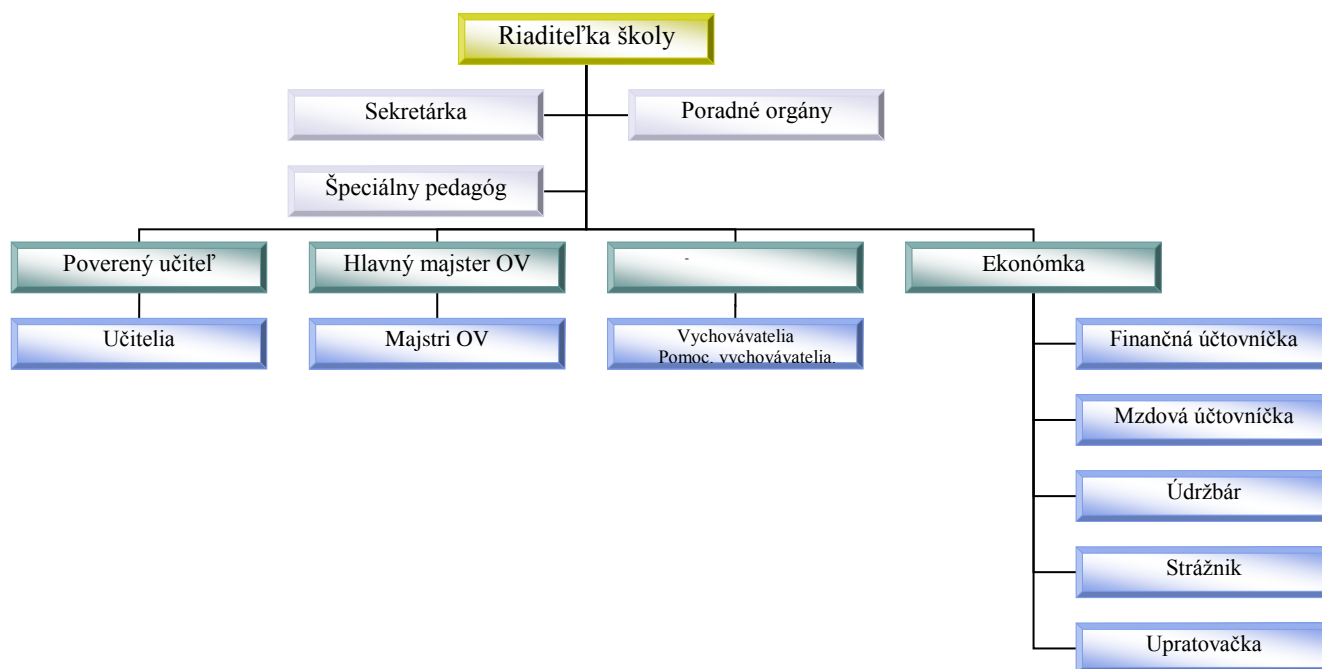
Riaditeľka školy

Sekretárka

Poradné orgány

Špeciálny pedagóg

Poverený učiteľ

Hlavný majster OV

-

Ekonómka

Učitelia

Majstri OV

Vychovávatelia
Pomoc. vychovávatelia.

Finančná účtovníčka

Mzdová účtovníčka

Údržbár

Strážnik

Upratovačka